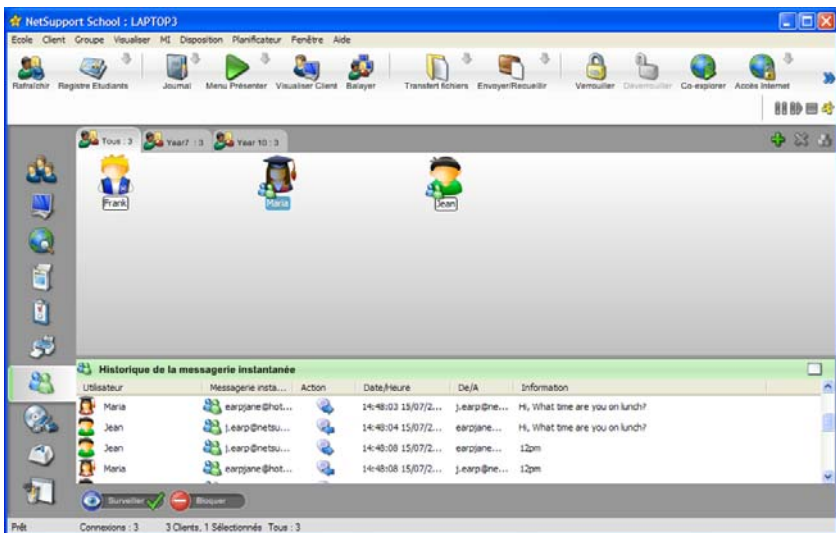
NetSupport School : LAPTOP3

Ecole Client Groupe Visualiser MI Disposition Planificateur Fenêtre Aide

Rafraîchir Registre Etudiants Journal Menu Présenter Visualiser Client Balayer Transfert fichiers Envoyer/Recueillir Verrouiller Déverrouiller Co-explorer Accès Internet

Tous : 3 Year7 : 3 Year 10 : 3

Frank Maria Jean

Historique de la messagerie instantanée

| Utilisateur | Messagerie insta... | Action | Date/Heure | De/A | Information |
|---|---|---|---|---|---|
| Maria | earpjane@hot... | | 14:48:03 15/07/2... | j.earp@ne... | Hi, What time are you on lunch? |
| Jean | j.earp@netsu... | | 14:48:04 15/07/2... | earpjane... | Hi, What time are you on lunch? |
| Jean | j.earp@netsu... | | 14:48:08 15/07/2... | earpjane... | 12pm |
| Maria | earpjane@hot... | | 14:48:08 15/07/2... | j.earp@ne... | 12pm |

Surveiller Bloquer

Prêt Connexions : 3 3 Clients, 1 Sélectionnés Tous : 3